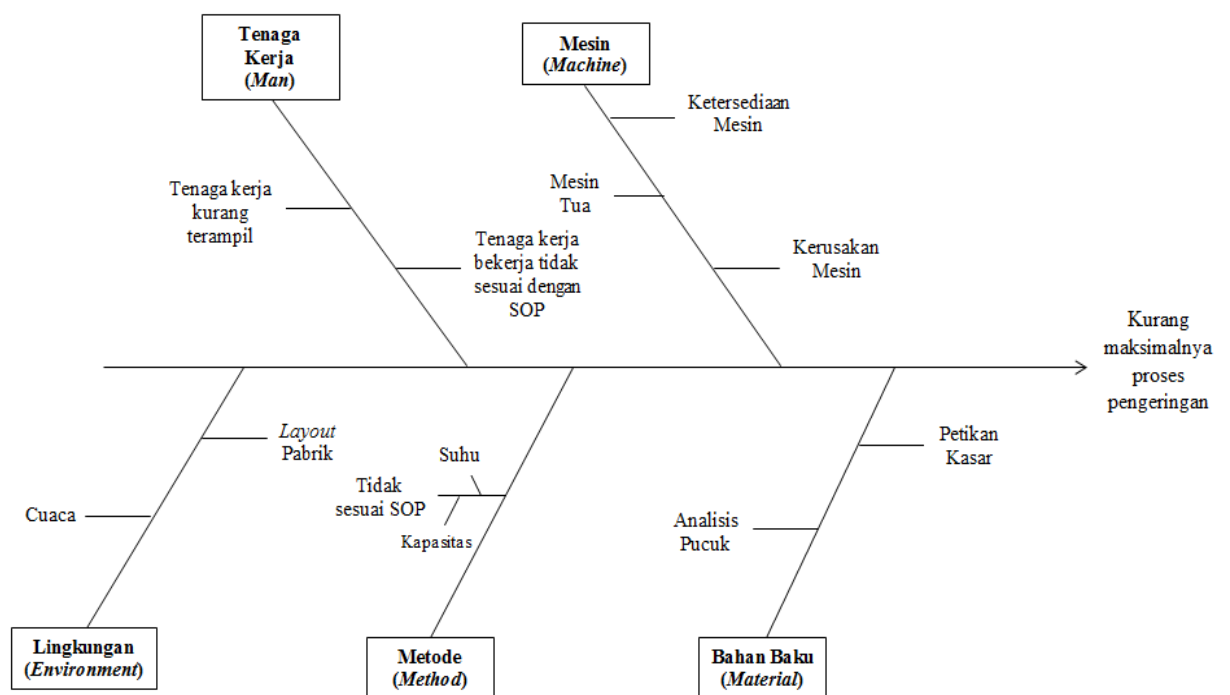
Tenaga Kerja (Man)

Mesin (Machine)

Ketersediaan Mesin

Tenaga kerja kurang terampil

Mesin Tua

Tenaga kerja bekerja tidak sesuai dengan SOP

Kerusakan Mesin

Kurang maksimalnya proses pengeringan

Layout Pabrik

Suhu

Petikan Kasar

Tidak sesuai SOP

Cuaca

Kapasitas

Analisis Pucuk

Lingkungan (Environment)

Metode (Method)

Bahan Baku (Material)